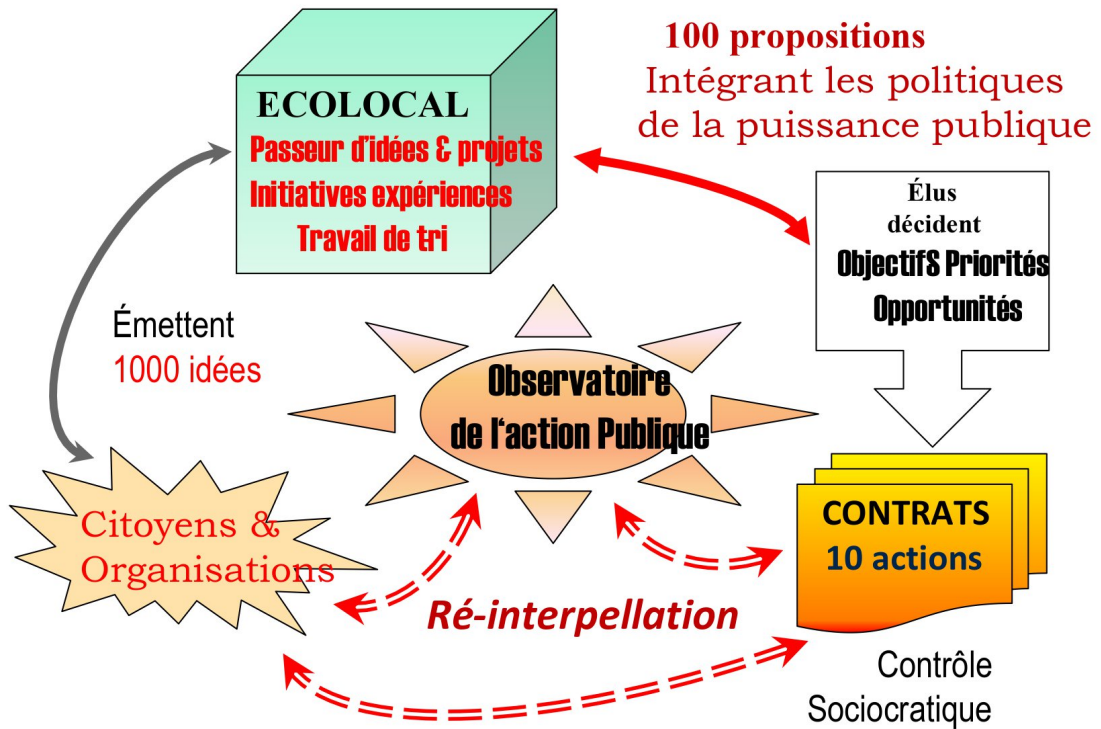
ECOLOCAL
Passeur d'idées & projets
Initiatives expériences
Travail de tri

100 propositions
Intégrant les politiques de la puissance publique

Élus décident
ObjectifS Priorités
Opportunités

Émettent
1000 idées

Observatoire de l'action Publique

Citoyens & Organisations

CONTRATS
10 actions

Ré-interpellation

Contrôle Sociocratique